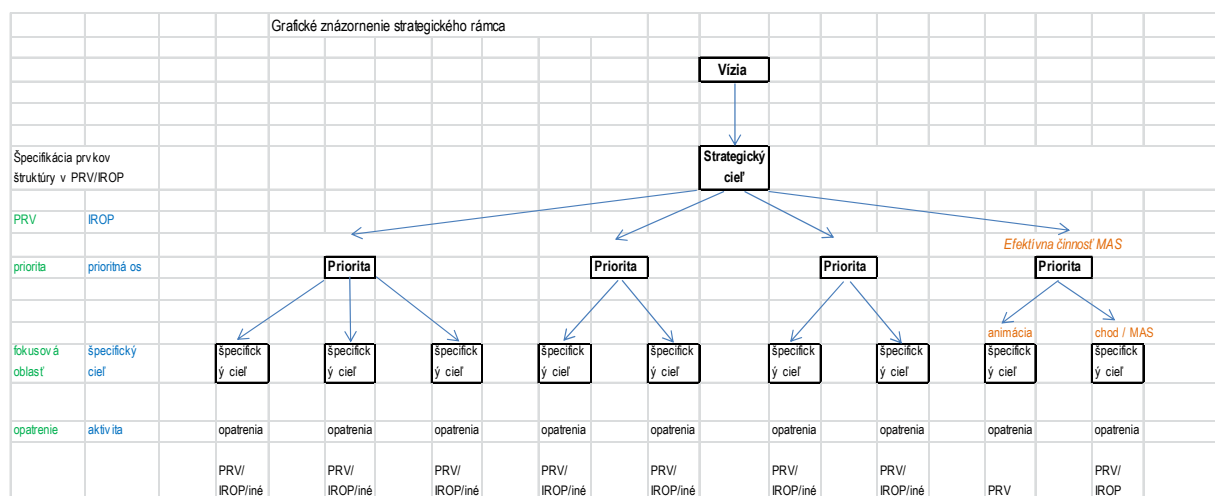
Grafické znázornenie strategického rámca

Vízia

Strategický cieľ

Špecifikácia prvkov štruktúry v PRV/IROP

PRV IROP

Efektívna činnosť MAS

priorita prioritná os

Priorita Priorita Priorita Priorita

animácia chod / MAS

fokusová oblasť špecifický cieľ

špecifický cieľ špecifický cieľ špecifický cieľ špecifický cieľ špecifický cieľ špecifický cieľ špecifický cieľ špecifický cieľ špecifický cieľ

opatrenie aktivita

opatrenia opatrenia opatrenia opatrenia opatrenia opatrenia opatrenia opatrenia opatrenia

PRV/ IROP/iné PRV/ IROP/iné PRV/ IROP/iné PRV/ IROP/iné PRV/ IROP/iné PRV/ IROP/iné PRV/ IROP/iné PRV PRV/ IROP